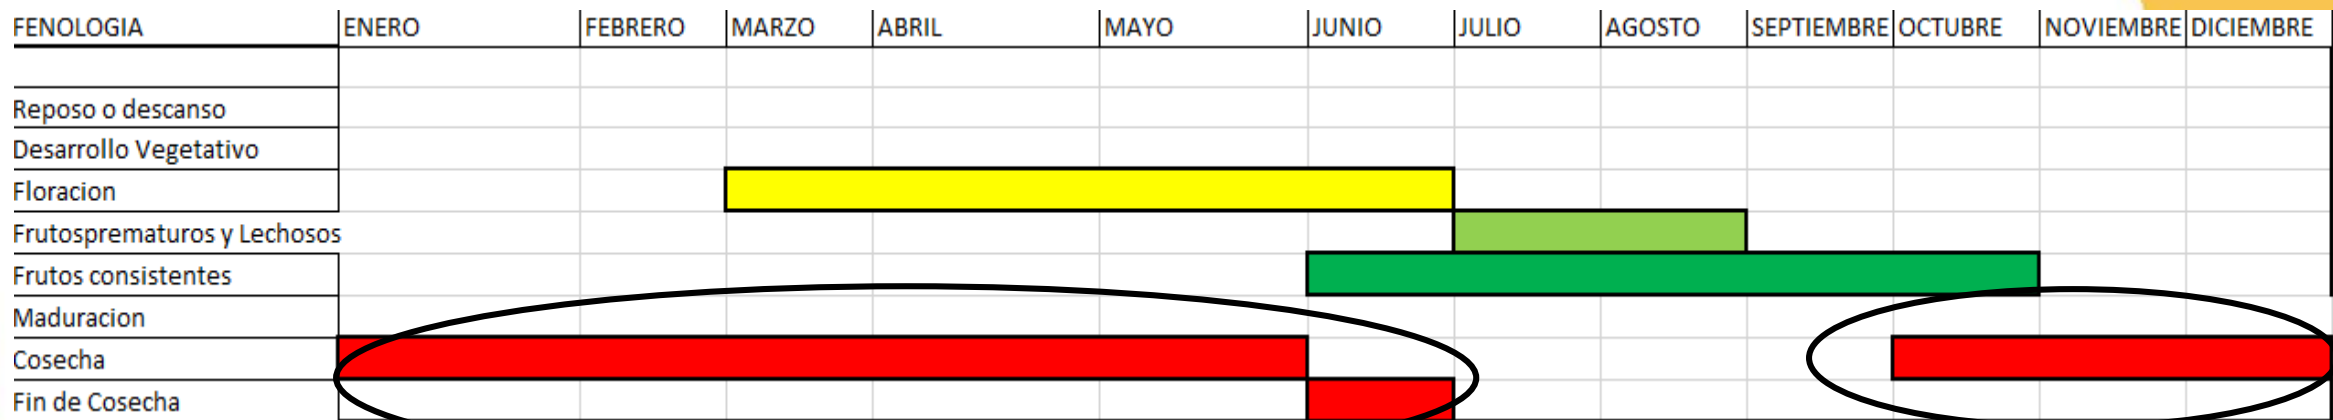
| FENOLOGIA | ENERO | FEBRERO | MARZO | ABRIL | MAYO | JUNIO | JULIO | AGOSTO | SEPTIEMBRE | OCTUBRE | NOVIEMBRE | DICIEMBRE |
|---|---|---|---|---|---|---|---|---|---|---|---|---|
| | | | | | | | | | | | | |
| Reposo o descanso | | | | | | | | | | | | |
| Desarrollo Vegetativo | | | | | | | | | | | | |
| Floracion | | | | | | | | | | | | |
| Frutosprematuros y Lechosos | | | | | | | | | | | | |
| Frutos consistentes | | | | | | | | | | | | |
| Maduracion | | | | | | | | | | | | |
| Cosecha | | | | | | | | | | | | |
| Fin de Cosecha | | | | | | | | | | | | |